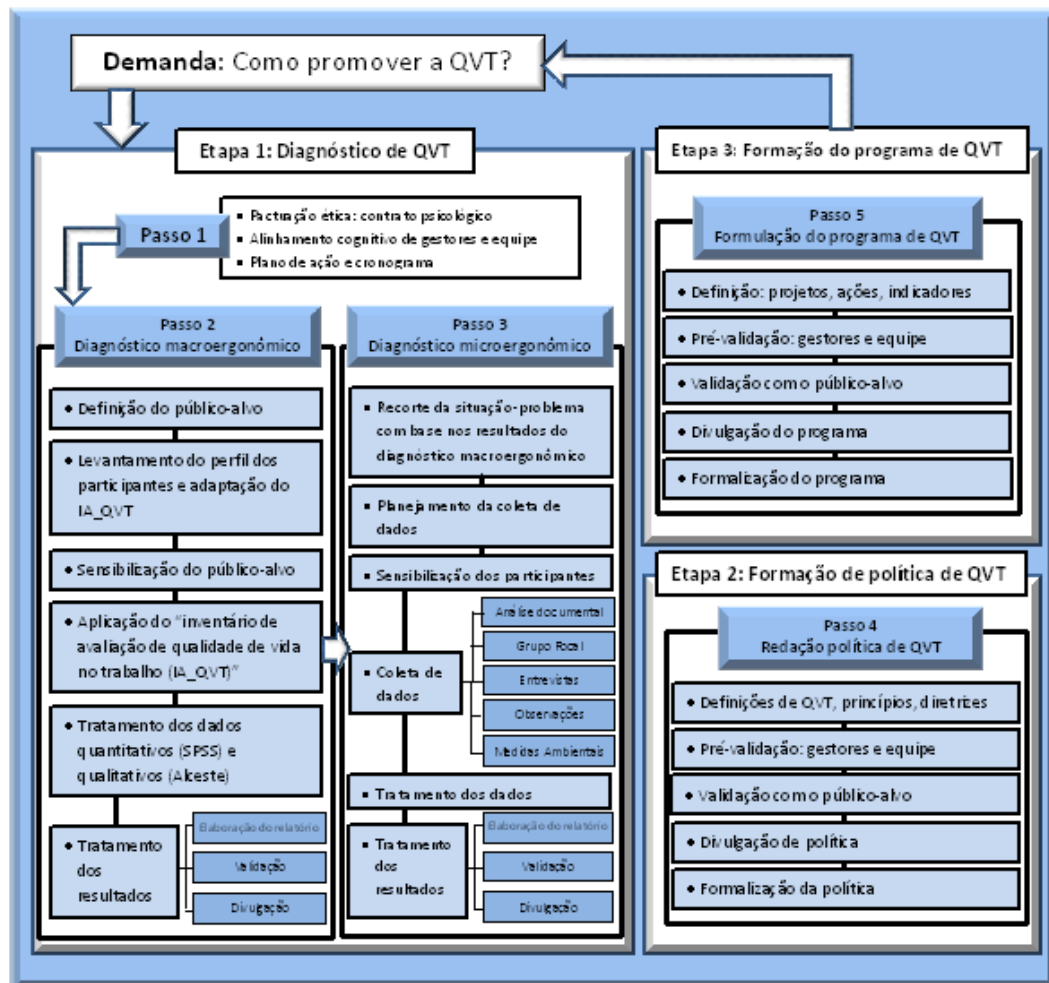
Demanda: Como promover a QVT?

Etapa 1: Diagnóstico de QVT

Passo 1

• Pactuação ética: contrato psicológico
• Alinhamento cognitivo de gestores e equipe
• Plano de ação e cronograma

Passo 2
Diagnóstico macroergonômico

• Definição do público-alvo

• Levantamento do perfil dos participantes e adaptação do IA_QVT

• Sensibilização do público-alvo

• Aplicação do "inventário de avaliação de qualidade de vida no trabalho (IA_QVT)"

• Tratamento dos dados quantitativos (SPSS) e qualitativos (Alceste)

• Tratamento dos resultados

Elaboração do relatório

Validação

Divulgação

Passo 3
Diagnóstico microergonômico

• Recorte da situação-problema com base nos resultados do diagnóstico macroergonômico

• Planejamento da coleta de dados

• Sensibilização dos participantes

• Coleta de dados

Análise documental

Grupo Focal

Entrevistas

Observações

Medidas Ambientais

• Tratamento dos dados

• Tratamento dos resultados

Elaboração do relatório

Validação

Divulgação

Etapa 3: Formação do programa de QVT

Passo 5
Formulação do programa de QVT

• Definição: projetos, ações, indicadores

• Pré-validação: gestores e equipe

• Validação com o público-alvo

• Divulgação do programa

• Formalização do programa

Etapa 2: Formação de política de QVT

Passo 4
Redação política de QVT

• Definições de QVT, princípios, diretrizes

• Pré-validação: gestores e equipe

• Validação com o público-alvo

• Divulgação de política

• Formalização da política